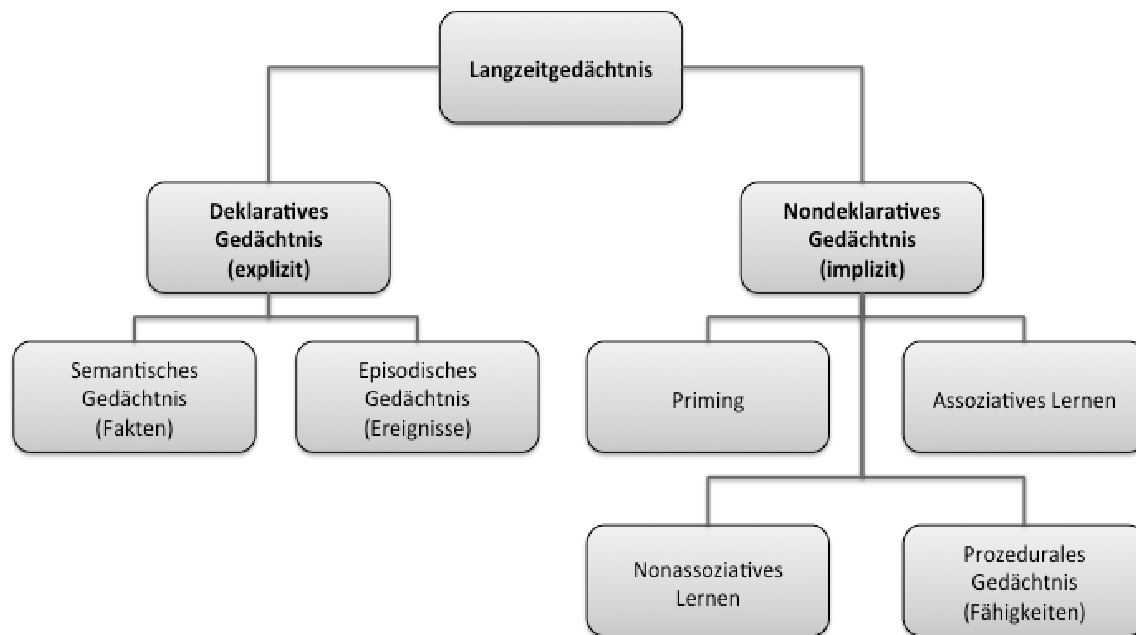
Langzeitgedächtnis

Deklaratives Gedächtnis (explizit)

Nondeklaratives Gedächtnis (implizit)

Semantisches Gedächtnis (Fakten)

Episodisches Gedächtnis (Ereignisse)

Priming

Assoziatives Lernen

Nonassoziatives Lernen

Prozedurales Gedächtnis (Fähigkeiten)